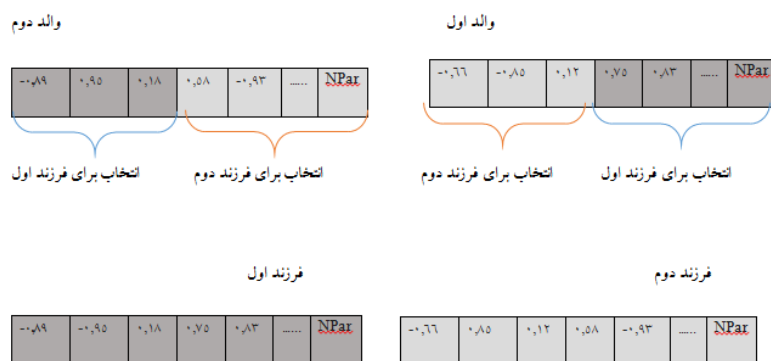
والد اول

| NPar | ..... | ۰,۸۳ | ۰,۷۵ | ۰,۱۲ | -۰,۸۵ | -۰,٦٦ |
|---|---|---|---|---|---|---|

انتخاب برای فرزند اول

انتخاب برای فرزند دوم

والد دوم

| NPar | ..... | -۰,۹۳ | ۰,۵۸ | ۰,۱۸ | ۰,۹۵ | -۰,۸۹ |
|---|---|---|---|---|---|---|

انتخاب برای فرزند دوم

انتخاب برای فرزند اول

فرزند دوم

| NPar | ..... | -۰,۹۳ | ۰,۵۸ | ۰,۱۲ | ۰,۸۵ | -۰,٦٦ |
|---|---|---|---|---|---|---|

فرزند اول

| NPar | ..... | ۰,۸۳ | ۰,۷۵ | ۰,۱۸ | -۰,۹۵ | -۰,۸۹ |
|---|---|---|---|---|---|---|